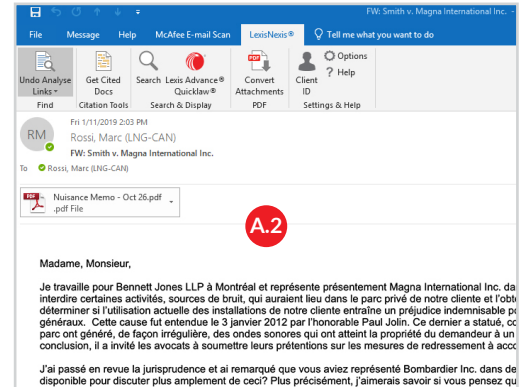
FW: Smith v. Magna International Inc.

File Message Help McAfee E-mail Scan LexisNexis® Tell me what you want to do

Undo Analyse Links Get Cited Docs Search Lexis Advance® Quicklaw® Convert Attachments Client ID Options Help

Find Citation Tools Search & Display PDF Settings & Help

RM

Fri 1/11/2019 2:03 PM

Rossi, Marc (LNG-CAN)

FW: Smith v. Magna International Inc.

To Rossi, Marc (LNG-CAN)

Nuisance Memo - Oct 26.pdf .pdf File

A.2

Madame, Monsieur,

Je travaille pour Bennett Jones LLP à Montréal et représente présentement Magna International Inc. da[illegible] interdire certaines activités, sources de bruit, qui auraient lieu dans le parc privé de notre cliente et l'obt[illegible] déterminer si l'utilisation actuelle des installations de notre cliente entraîne un préjudice indemnisable p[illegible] généraux. Cette cause fut entendue le 3 janvier 2012 par l'honorable Paul Jolin. Ce dernier a statué, co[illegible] parc ont généré, de façon irrégulière, des ondes sonores qui ont atteint la propriété du demandeur à un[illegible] conclusion, il a invité les avocats à soumettre leurs prétentions sur les mesures de redressement à acco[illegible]

J'ai passé en revue la jurisprudence et ai remarqué que vous aviez représenté Bombardier Inc. dans de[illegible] disponible pour discuter plus amplement de ceci? Plus précisément, j'aimerais savoir si vous pensez qu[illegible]